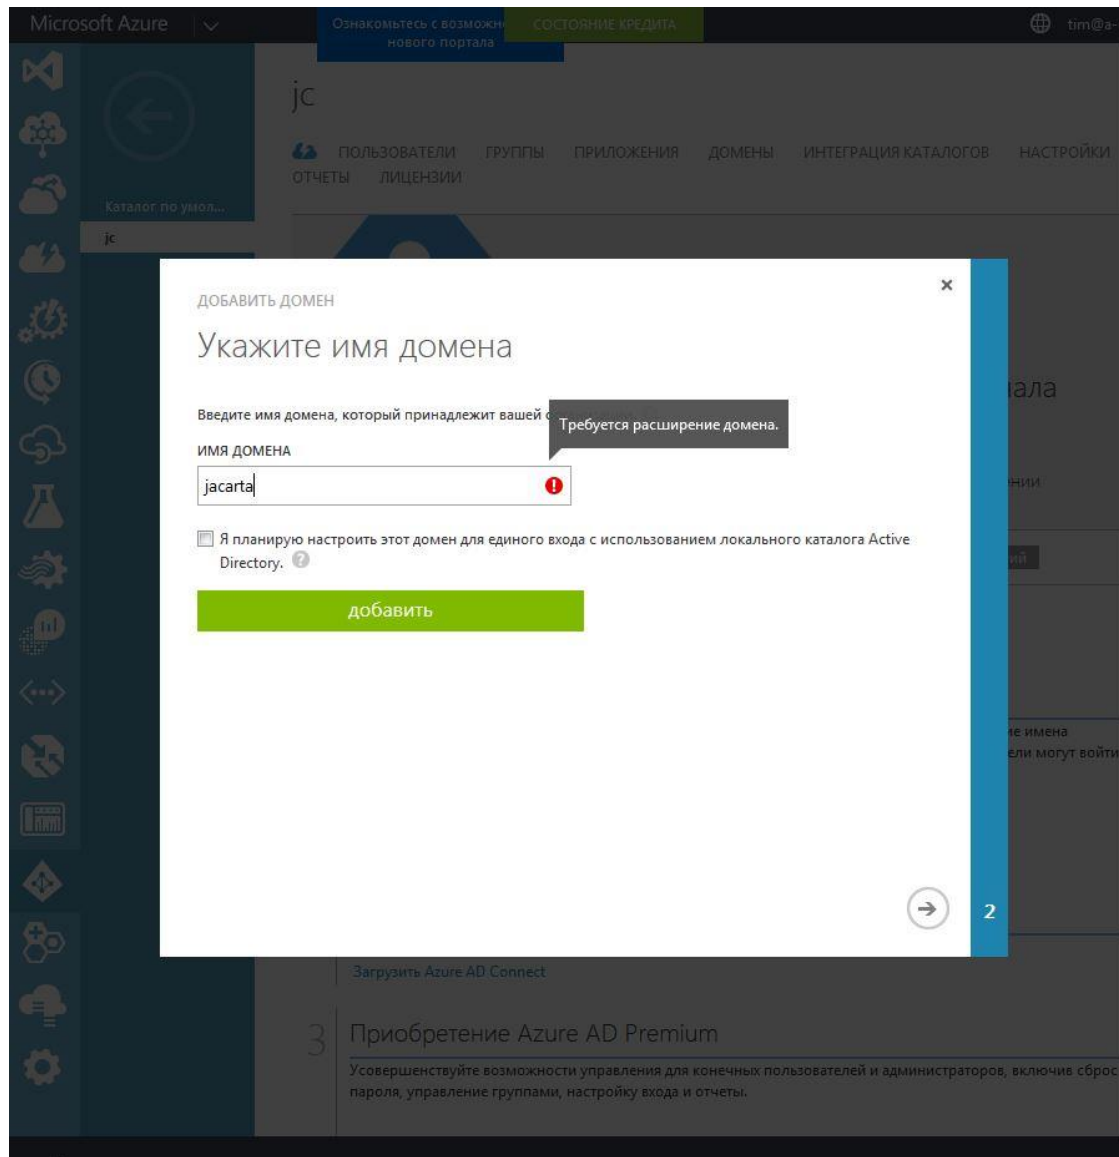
Microsoft Azure

Ознакомьтесь с возможн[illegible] нового портала

СОСТОЯНИЕ КРЕДИТА

tim@a-

Каталог по умол...

jc

jc

ПОЛЬЗОВАТЕЛИ ГРУППЫ ПРИЛОЖЕНИЯ ДОМЕНЫ ИНТЕГРАЦИЯ КАТАЛОГОВ НАСТРОЙКИ ОТЧЕТЫ ЛИЦЕНЗИИ

ДОБАВИТЬ ДОМЕН

Укажите имя домена

Введите имя домена, который принадлежит вашей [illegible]

Требуется расширение домена.

ИМЯ ДОМЕНА

jacarta

Я планирую настроить этот домен для единого входа с использованием локального каталога Active Directory.

добавить

2

ала

нии

ий

е имена
ели могут войти

Загрузить Azure AD Connect

3

Приобретение Azure AD Premium

Усовершенствуйте возможности управления для конечных пользователей и администраторов, включив сброс пароля, управление группами, настройку входа и отчеты.